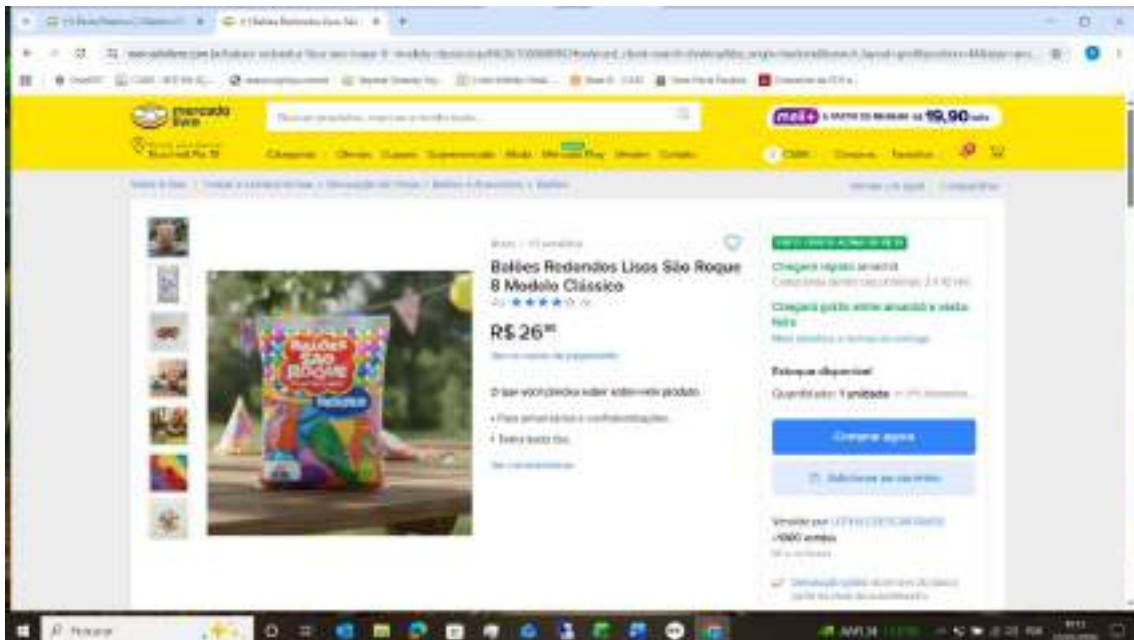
mercado livre

meli+ 19,90

Categorias Ofertas Cupons Supermercado Moda Mercado Play Vender Contato

Balões Redondos Lisos São Roque 8 Modelo Clássico

★★★★☆

R$ 26⁹⁰

O que você precisa saber sobre este produto

Chegará grátis

Estoque disponível

Quantidade: 1 unidade

Comprar agora

Adicionar ao carrinho

Vendido por

+1000 vendas

BALÕES SÃO ROQUE

Pesquisar